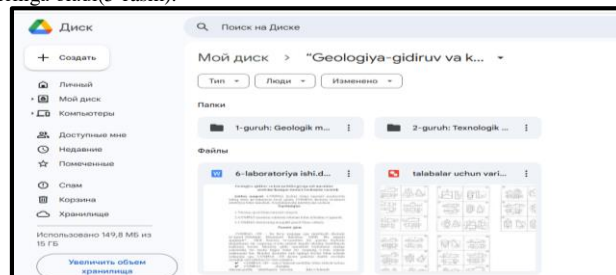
Диск

Поиск на Диске

Создать

Личный

Мой диск

Компьютеры

Доступные мне

Недавние

Помеченные

Спам

Корзина

Хранилище

Использовано 149,8 МБ из 15 ГБ

Увеличить объем хранилища

Мой диск > "Geologiya-gidiruv va k...

Тип

Люди

Изменено

Папки

1-guruh: Geologik m...

2-guruh: Texnologik ...

Файлы

6-laboratoriya ishi.d...

talabalar uchun vari...

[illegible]